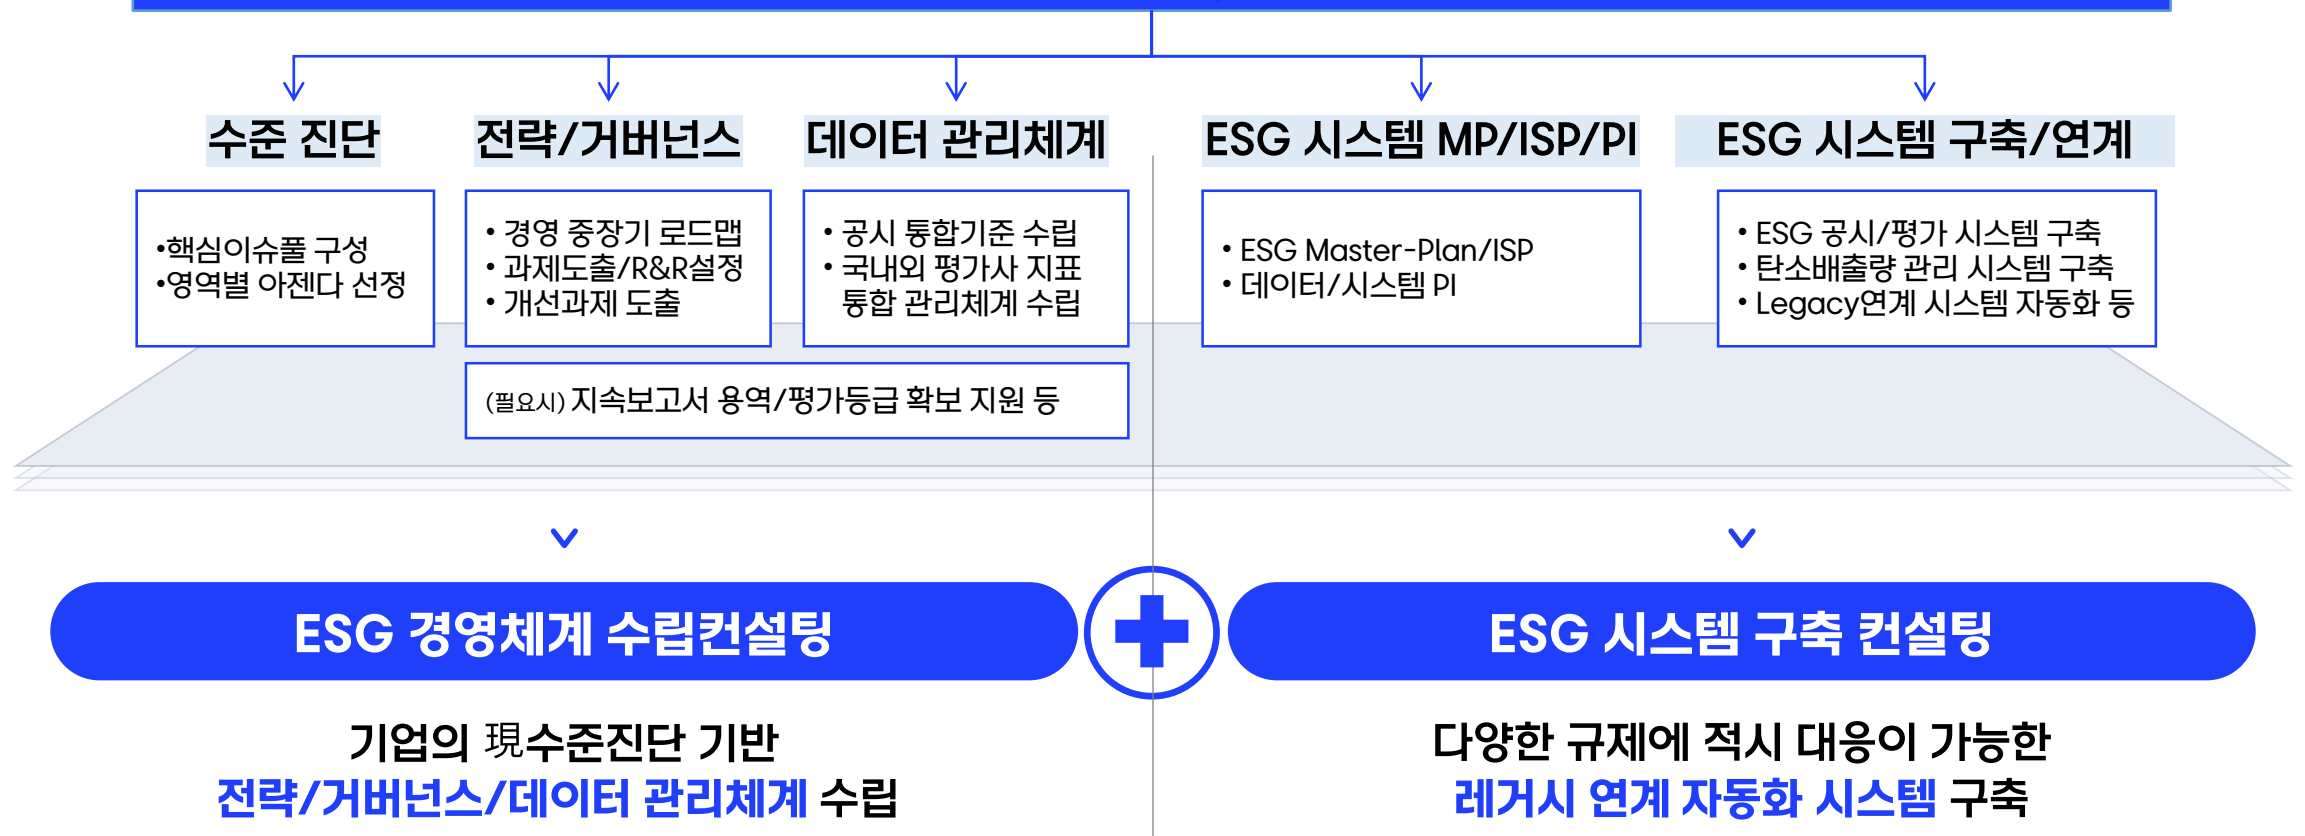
수준 진단

•핵심이슈풀 구성
•영역별 아젠다 선정

전략/거버넌스

• 경영 중장기 로드맵
• 과제도출/R&R설정
• 개선과제 도출

데이터 관리체계

• 공시 통합기준 수립
• 국내외 평가사 지표 통합 관리체계 수립

(필요시) 지속보고서 용역/평가등급 확보 지원 등

ESG 시스템 MP/ISP/PI

• ESG Master-Plan/ISP
• 데이터/시스템 PI

ESG 시스템 구축/연계

• ESG 공시/평가 시스템 구축
• 탄소배출량 관리 시스템 구축
• Legacy연계 시스템 자동화 등

ESG 경영체계 수립컨설팅

ESG 시스템 구축 컨설팅

기업의 現수준진단 기반
전략/거버넌스/데이터 관리체계 수립

다양한 규제에 적시 대응이 가능한
레거시 연계 자동화 시스템 구축